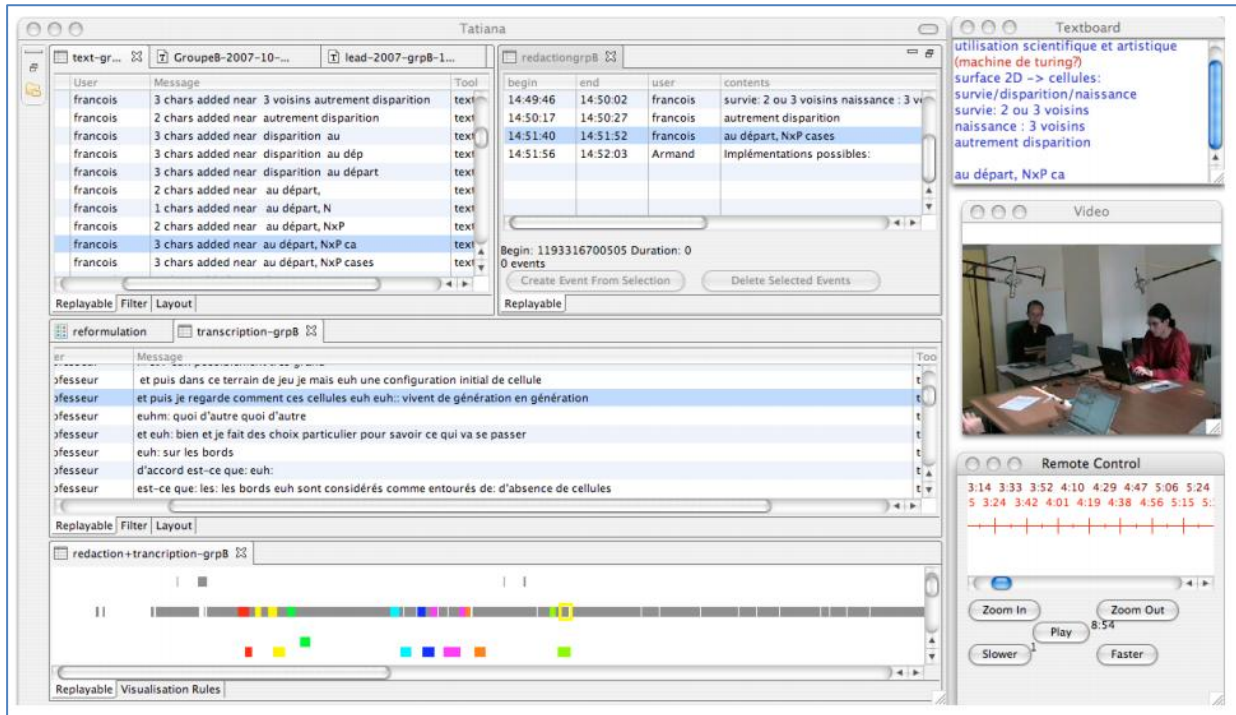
Tatiana

text-gr... GroupeB-2007-10-... lead-2007-grpB-1...

| User | Message | Tool |
|---|---|---|
| francois | 3 chars added near 3 voisins autrement disparition | text |
| francois | 2 chars added near autrement disparition | text |
| francois | 3 chars added near disparition au | text |
| francois | 3 chars added near disparition au dép | text |
| francois | 3 chars added near disparition au départ | text |
| francois | 2 chars added near au départ, | text |
| francois | 1 chars added near au départ, N | text |
| francois | 2 chars added near au départ, NxP | text |
| francois | 3 chars added near au départ, NxP ca | text |
| francois | 3 chars added near au départ, NxP cases | text |

Replayable Filter Layout

redactiongrpB

| begin | end | user | contents |
|---|---|---|---|
| 14:49:46 | 14:50:02 | francois | survie: 2 ou 3 voisins naissance : 3 v |
| 14:50:17 | 14:50:27 | francois | autrement disparition |
| 14:51:40 | 14:51:52 | francois | au départ, NxP cases |
| 14:51:56 | 14:52:03 | Armand | Implémentations possibles: |

Begin: 1193316700505 Duration: 0
0 events
Create Event From Selection Delete Selected Events
Replayable

reformulation transcription-grpB

| er | Message | Too |
|---|---|---|
| ofesseur | et puis dans ce terrain de jeu je mais euh une configuration initial de cellule | t |
| ofesseur | et puis je regarde comment ces cellules euh euh:: vivent de génération en génération | t |
| ofesseur | euhm: quoi d'autre quoi d'autre | t |
| ofesseur | et euh: bien et je fait des choix particulier pour savoir ce qui va se passer | t |
| ofesseur | euh: sur les bords | t |
| ofesseur | d'accord est-ce que: euh: | t |
| ofesseur | est-ce que: les: les bords euh sont considérés comme entourés de: d'absence de cellules | t |

Replayable Filter Layout

redaction+trancription-grpB

Replayable Visualisation Rules

Textboard
utilisation scientifique et artistique
(machine de turing?)
surface 2D -> cellules:
survie/disparition/naissance
survie: 2 ou 3 voisins
naissance : 3 voisins
autrement disparition

au départ, NxP ca

Video

Remote Control
3:14 3:33 3:52 4:10 4:29 4:47 5:06 5:24
5 3:24 3:42 4:01 4:19 4:38 4:56 5:15 5:
Zoom In Zoom Out
Play 8:54
Slower 1 Faster